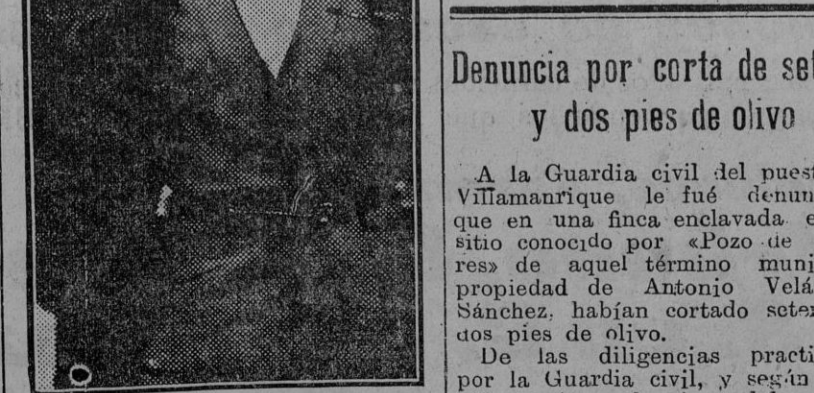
Denuncia por corta de set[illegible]
y dos pies de olivo

A la Guardia civil del puest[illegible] Villamanrique le fué denun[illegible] que en una finca enclavada e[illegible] sitio conocido por «Pozo de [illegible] res» de aquel término muni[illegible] propiedad de Antonio Velá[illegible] Sánchez, habían cortado seten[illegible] dos pies de olivo.

De las diligencias practi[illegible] por la Guardia civil, y según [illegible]